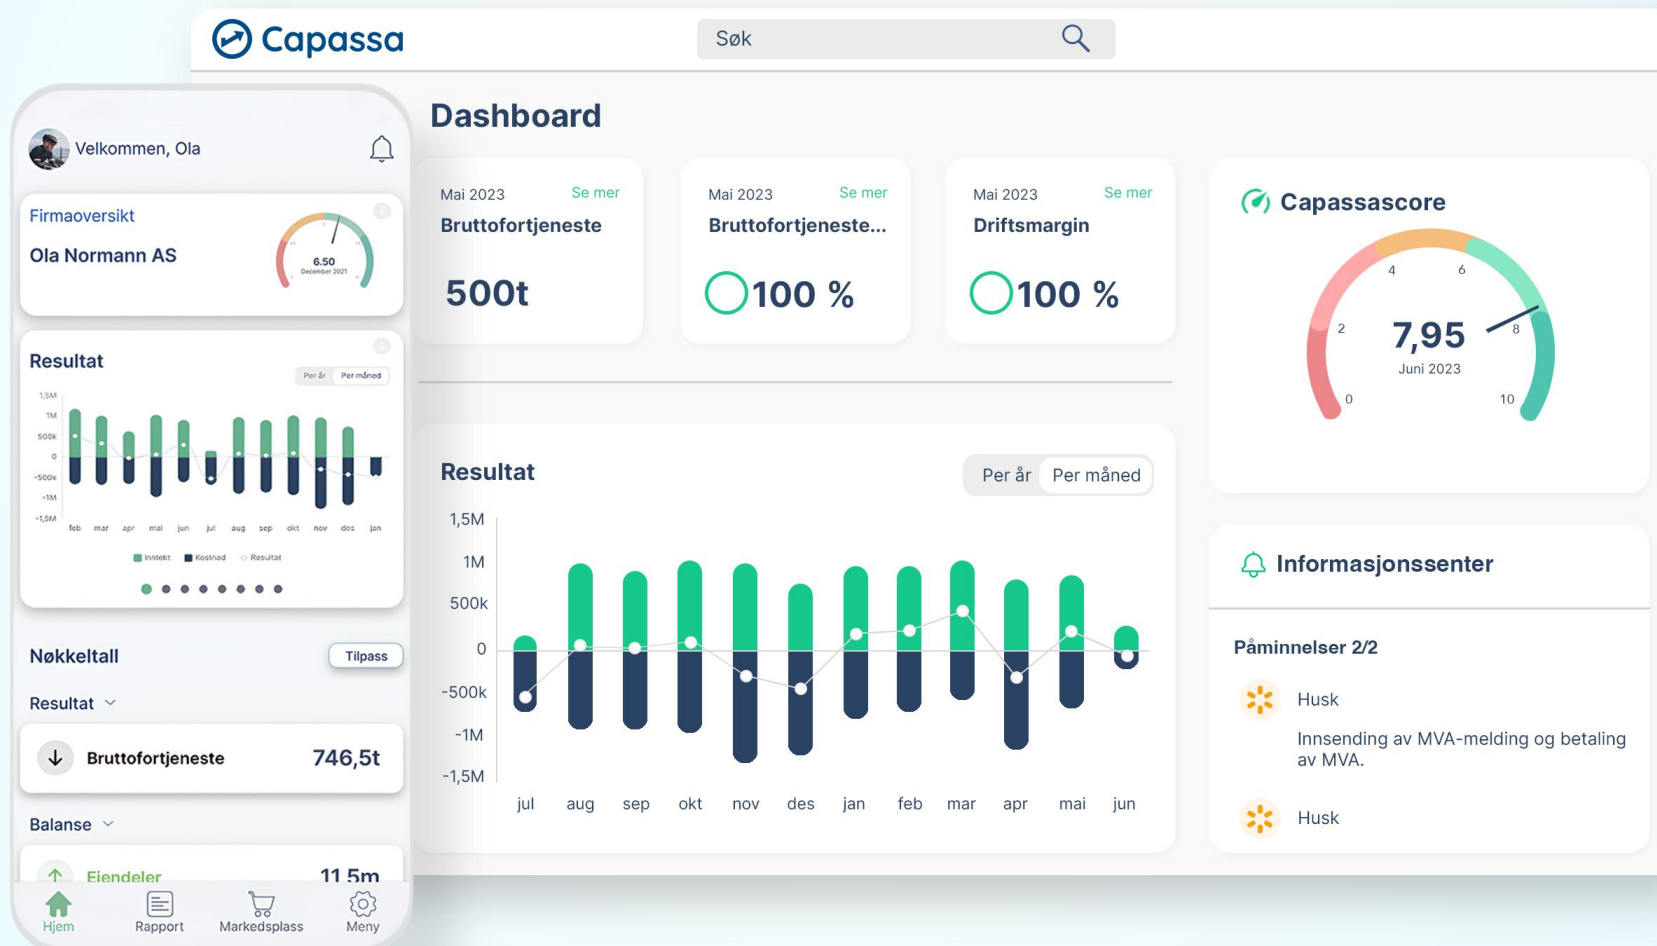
Capassa

Søk

Velkommen, Ola

Firmaoversikt

Ola Normann AS

6.50
December 2021

Resultat

Per år Per måned

1,5M
1M
500k
0
-500k
-1M
-1,5M

feb mar apr mai jun jul aug sep okt nov des jan

Inntekt Kostnad Resultat

Nøkkeltall

Tilpass

Resultat

Bruttofortjeneste 746,5t

Balanse

Eiendeler 11,5m

Hjem Rapport Markedsplass Meny

Dashboard

Mai 2023 Se mer
Bruttofortjeneste
500t

Mai 2023 Se mer
Bruttofortjeneste...
100 %

Mai 2023 Se mer
Driftsmargin
100 %

Capassascore

0 2 4 6 8 10
7,95
Juni 2023

Resultat

Per år Per måned

1,5M
1M
500k
0
-500k
-1M
-1,5M

jul aug sep okt nov des jan feb mar apr mai jun

Informasjonssenter

Påminnelser 2/2

Husk

Innsending av MVA-melding og betaling av MVA.

Husk